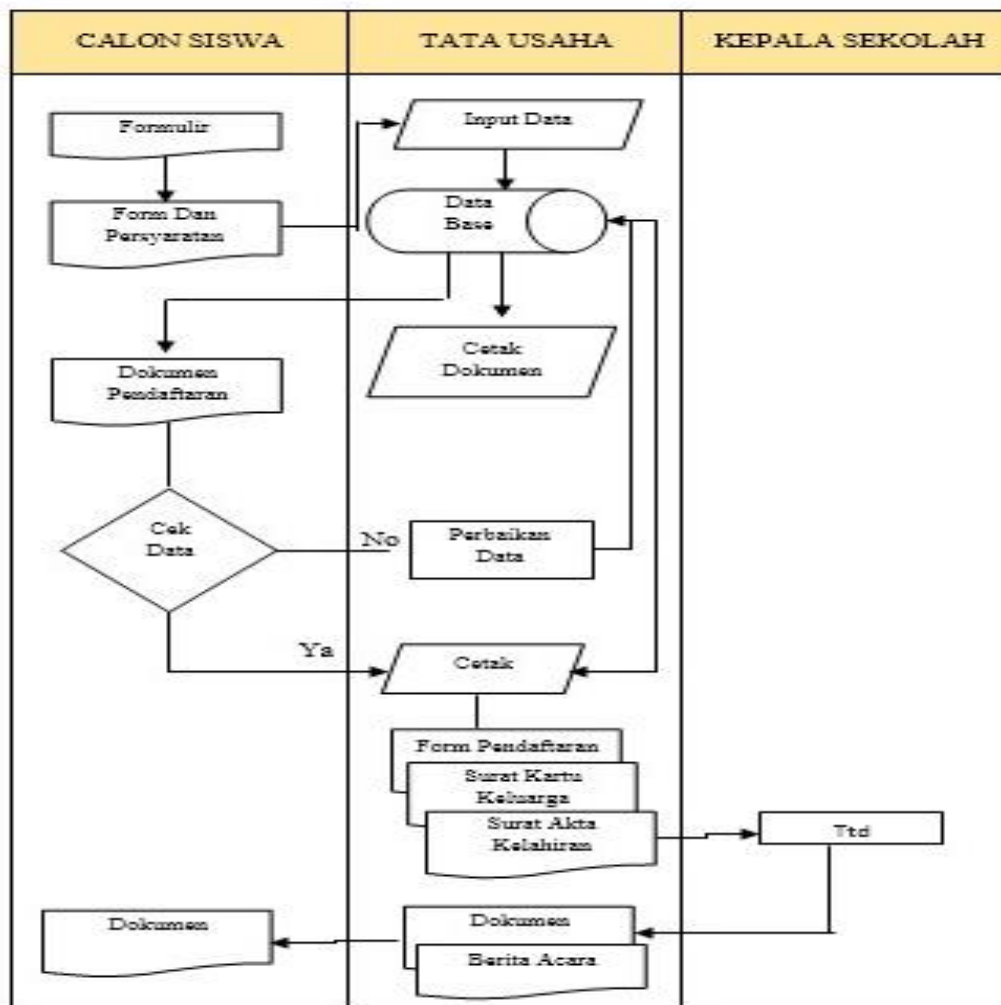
| CALON SISWA | TATA USAHA | KEPALA SEKOLAH |
|---|---|---|

Formulir

Form Dan Persyaratan

Input Data

Data Base

Cetak Dokumen

Dokumen Pendaftaran

Cek Data

No

Perbaikan Data

Ya

Cetak

Form Pendaftaran

Surat Kartu Keluarga

Surat Akta Kelahiran

Ttd

Dokumen

Dokumen

Berita Acara